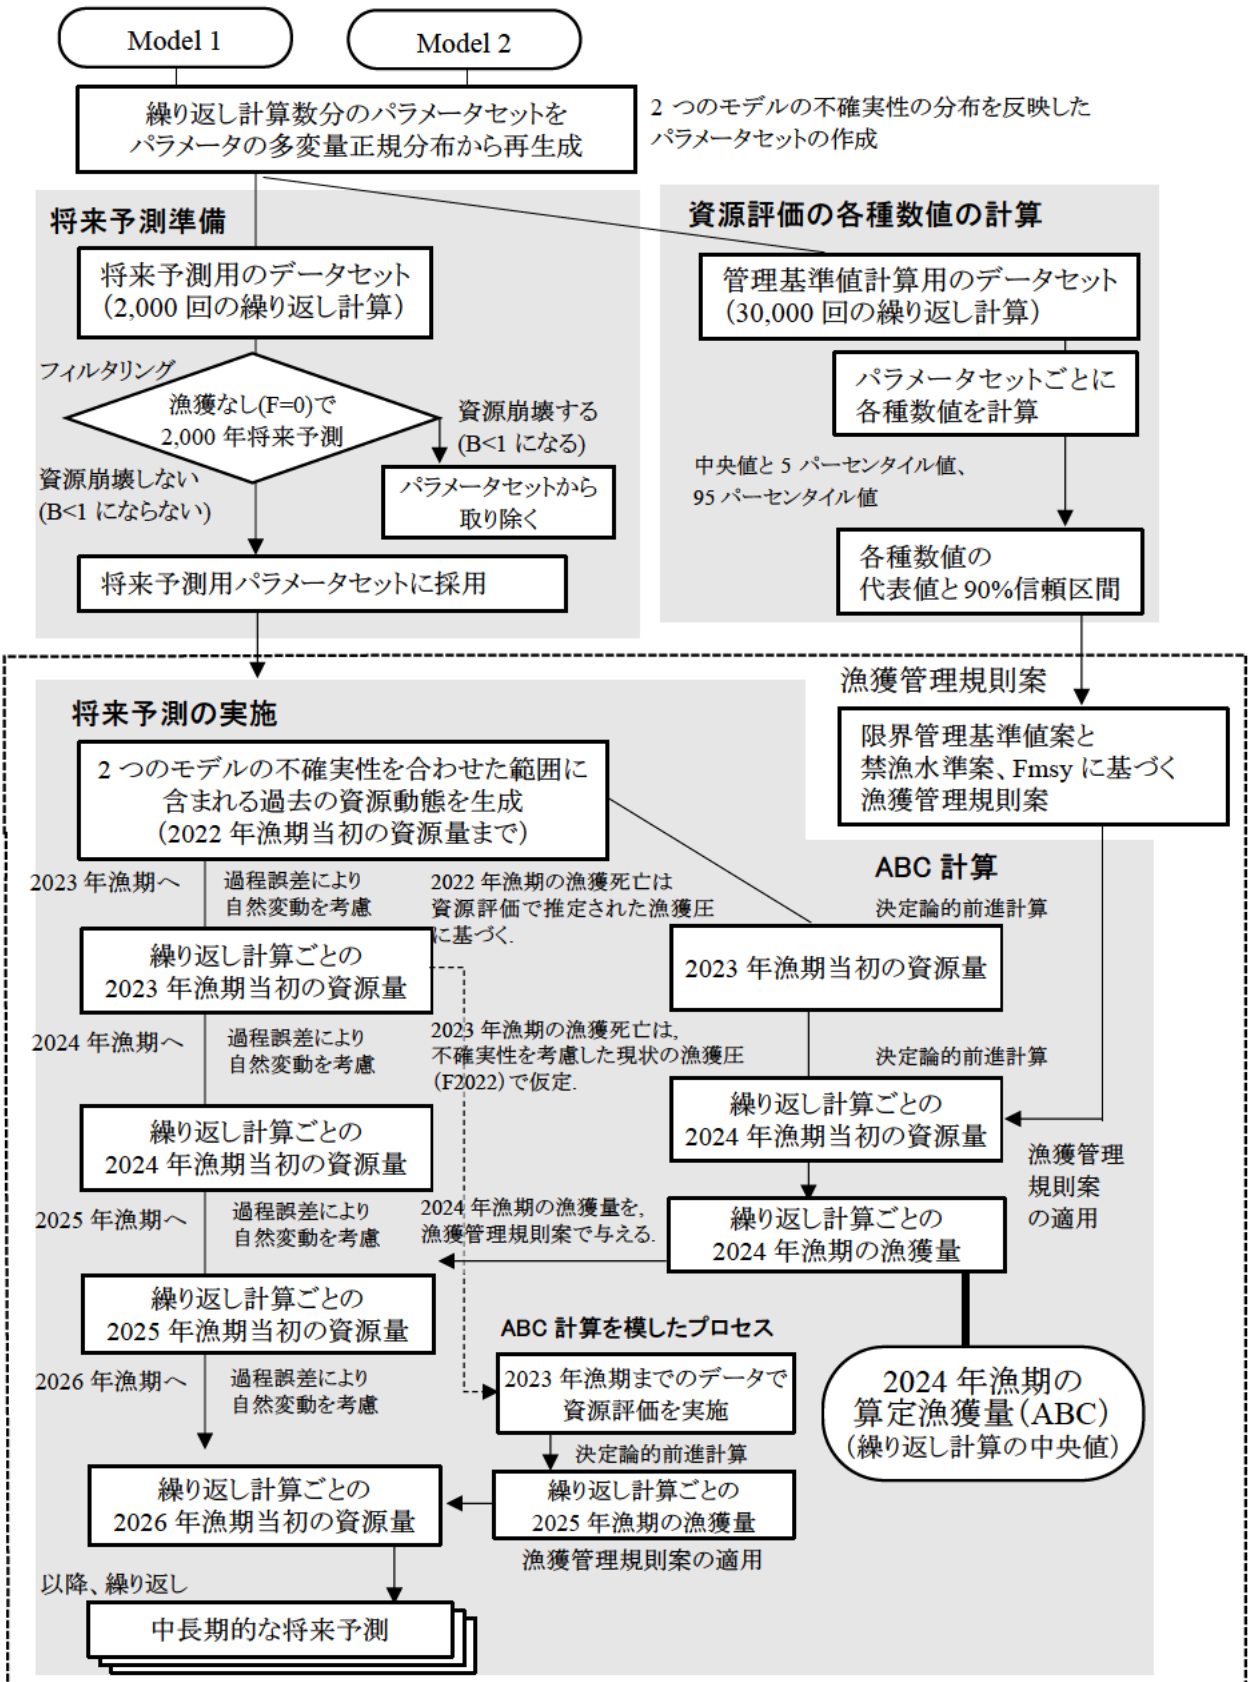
Model 1

Model 2

繰り返し計算数分のパラメータセットをパラメータの多変量正規分布から再生成

2 つのモデルの不確実性の分布を反映したパラメータセットの作成

将来予測準備

将来予測用のデータセット（2,000 回の繰り返し計算）

フィルタリング

漁獲なし(F=0)で 2,000 年将来予測

資源崩壊する (B<1 になる)

パラメータセットから取り除く

資源崩壊しない (B<1 にならない)

将来予測用パラメータセットに採用

資源評価の各種数値の計算

管理基準値計算用のデータセット（30,000 回の繰り返し計算）

パラメータセットごとに各種数値を計算

中央値と 5 パーセンタイル値、95 パーセンタイル値

各種数値の代表値と 90%信頼区間

漁獲管理規則案

限界管理基準値案と禁漁水準案、Fmsy に基づく漁獲管理規則案

将来予測の実施

2 つのモデルの不確実性を合わせた範囲に含まれる過去の資源動態を生成（2022 年漁期当初の資源量まで）

ABC 計算

2023 年漁期へ

過程誤差により自然変動を考慮

2022 年漁期の漁獲死亡は資源評価で推定された漁獲圧に基づく.

決定論的前進計算

繰り返し計算ごとの 2023 年漁期当初の資源量

2023 年漁期当初の資源量

2024 年漁期へ

過程誤差により自然変動を考慮

2023 年漁期の漁獲死亡は,不確実性を考慮した現状の漁獲圧（F2022）で仮定.

決定論的前進計算

繰り返し計算ごとの 2024 年漁期当初の資源量

繰り返し計算ごとの 2024 年漁期当初の資源量

漁獲管理規則案の適用

2025 年漁期へ

過程誤差により自然変動を考慮

2024 年漁期の漁獲量を,漁獲管理規則案で与える.

繰り返し計算ごとの 2024 年漁期の漁獲量

繰り返し計算ごとの 2025 年漁期当初の資源量

ABC 計算を模したプロセス

2026 年漁期へ

過程誤差により自然変動を考慮

2023 年漁期までのデータで資源評価を実施

2024 年漁期の算定漁獲量（ABC）（繰り返し計算の中央値）

決定論的前進計算

繰り返し計算ごとの 2026 年漁期当初の資源量

繰り返し計算ごとの 2025 年漁期の漁獲量

漁獲管理規則案の適用

以降、繰り返し

中長期的な将来予測